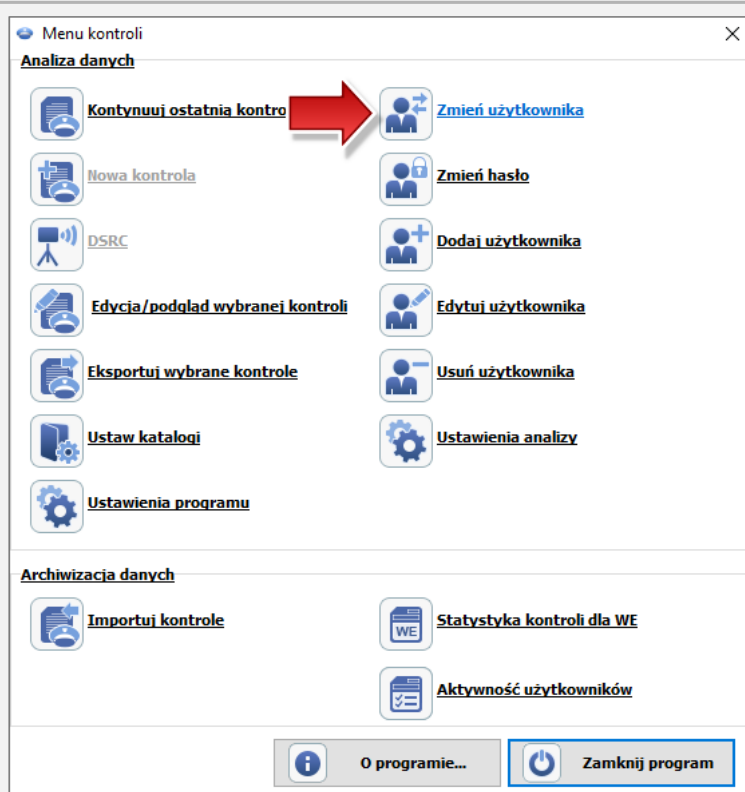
Menu kontroli

Analiza danych

Kontynuuj ostatnią kontro

Zmień użytkownika

Nowa kontrola

Zmień hasło

DSRC

Dodaj użytkownika

Edycja/podgląd wybranej kontroli

Edytuj użytkownika

Eksportuj wybrane kontrole

Usuń użytkownika

Ustaw katalogi

Ustawienia analizy

Ustawienia programu

Archiwizacja danych

Importuj kontrole

WE

Statystyka kontroli dla WE

Aktywność użytkowników

O programie...

Zamknij program